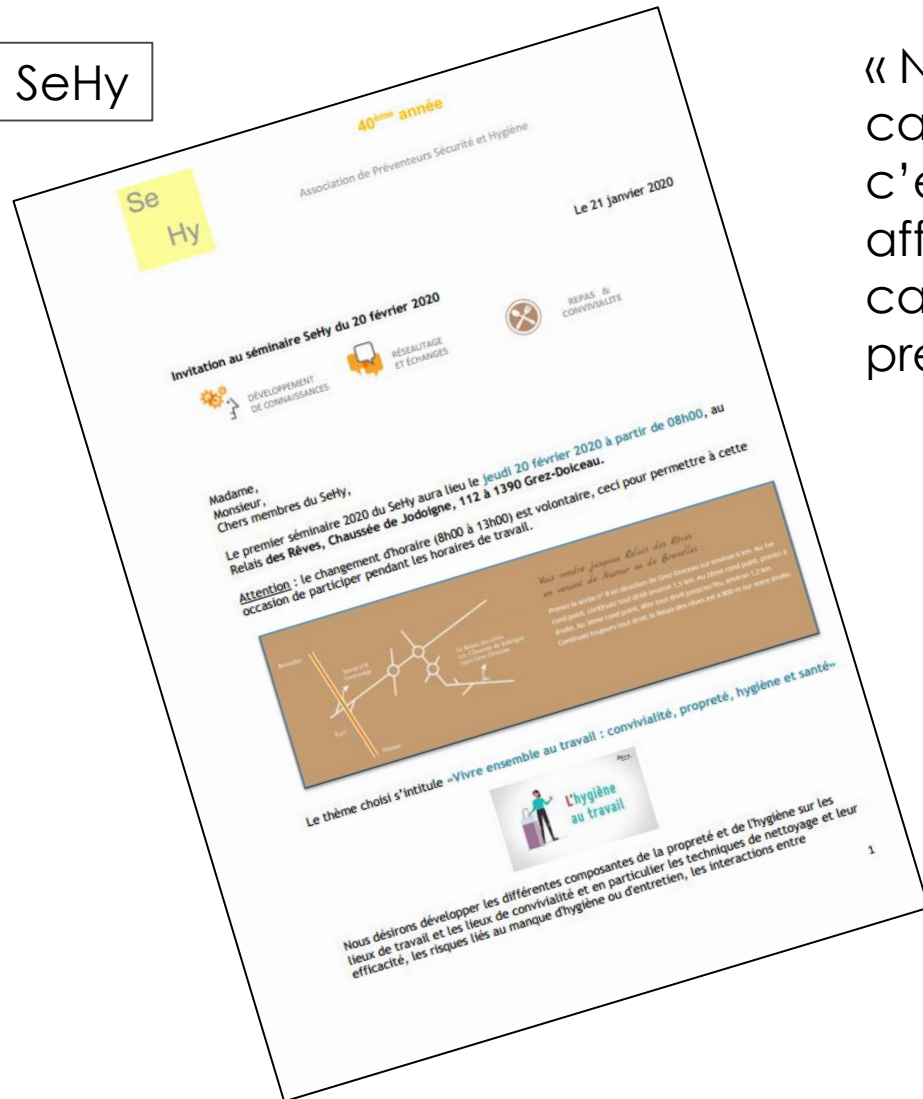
SeHy

40ème année

Association de Préventeurs Sécurité et Hygiène

Se Hy

Le 21 janvier 2020

Invitation au séminaire SeHy du 20 février 2020

DÉVELOPPEMENT DE CONNAISSANCES

RÉSEAUTAGE ET ÉCHANGES

REPAS & CONVIVIALITE

Madame,
Monsieur,
Chers membres du SeHy,

Le premier séminaire 2020 du SeHy aura lieu le jeudi 20 février 2020 à partir de 08h00, au Relais des Rêves, Chaussée de Jodoigne, 112 à 1390 Grez-Doiceau.

Attention : le changement d'horaire (8h00 à 13h00) est volontaire, ceci pour permettre à cette occasion de participer pendant les horaires de travail.

Vous rendre jusqu'au Relais des Rêves en venant de Namur ou de Bruxelles

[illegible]

Bruxelles

Namur

Le thème choisi s'intitule «Vivre ensemble au travail : convivialité, propreté, hygiène et santé»

L'hygiène au travail

Nous désirons développer les différentes composantes de la propreté et de l'hygiène sur les lieux de travail et les lieux de convivialité et en particulier les techniques de nettoyage et leur efficacité, les risques liés au manque d'hygiène ou d'entretien, les interactions entre

1

« N
ca
c'e
aff
ca
pre